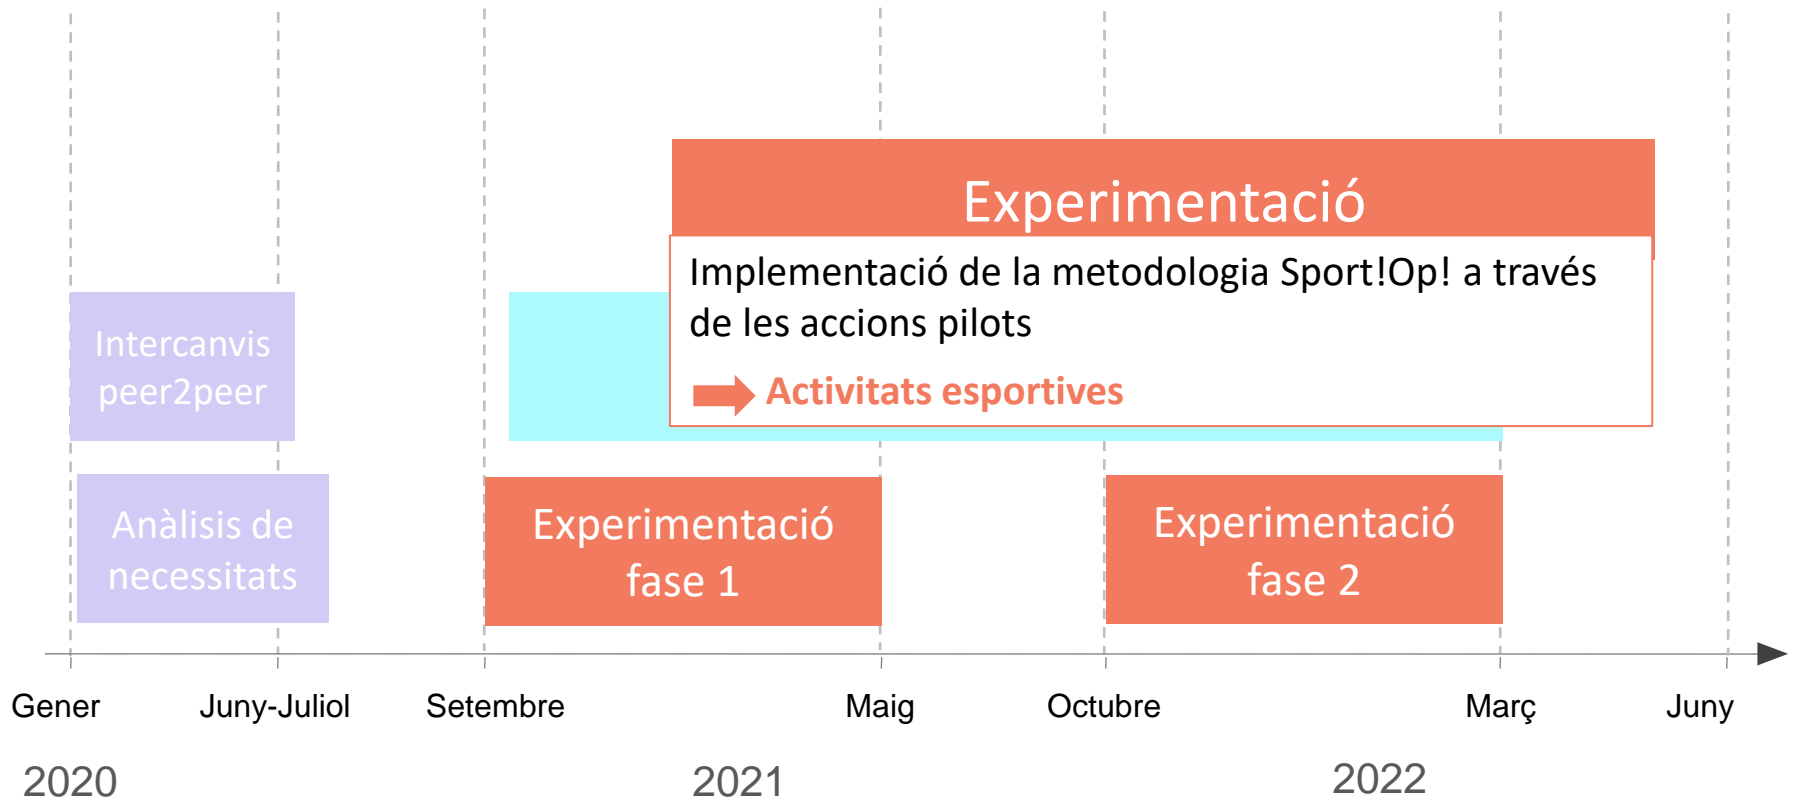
Experimentació

Implementació de la metodologia Sport!Op! a través de les accions pilots

Activitats esportives

Intercanvis peer2peer

Anàlisis de necessitats

Experimentació fase 1

Experimentació fase 2

Gener

Juny-Juliol

Setembre

Maig

Octubre

Març

Juny

2020

2021

2022